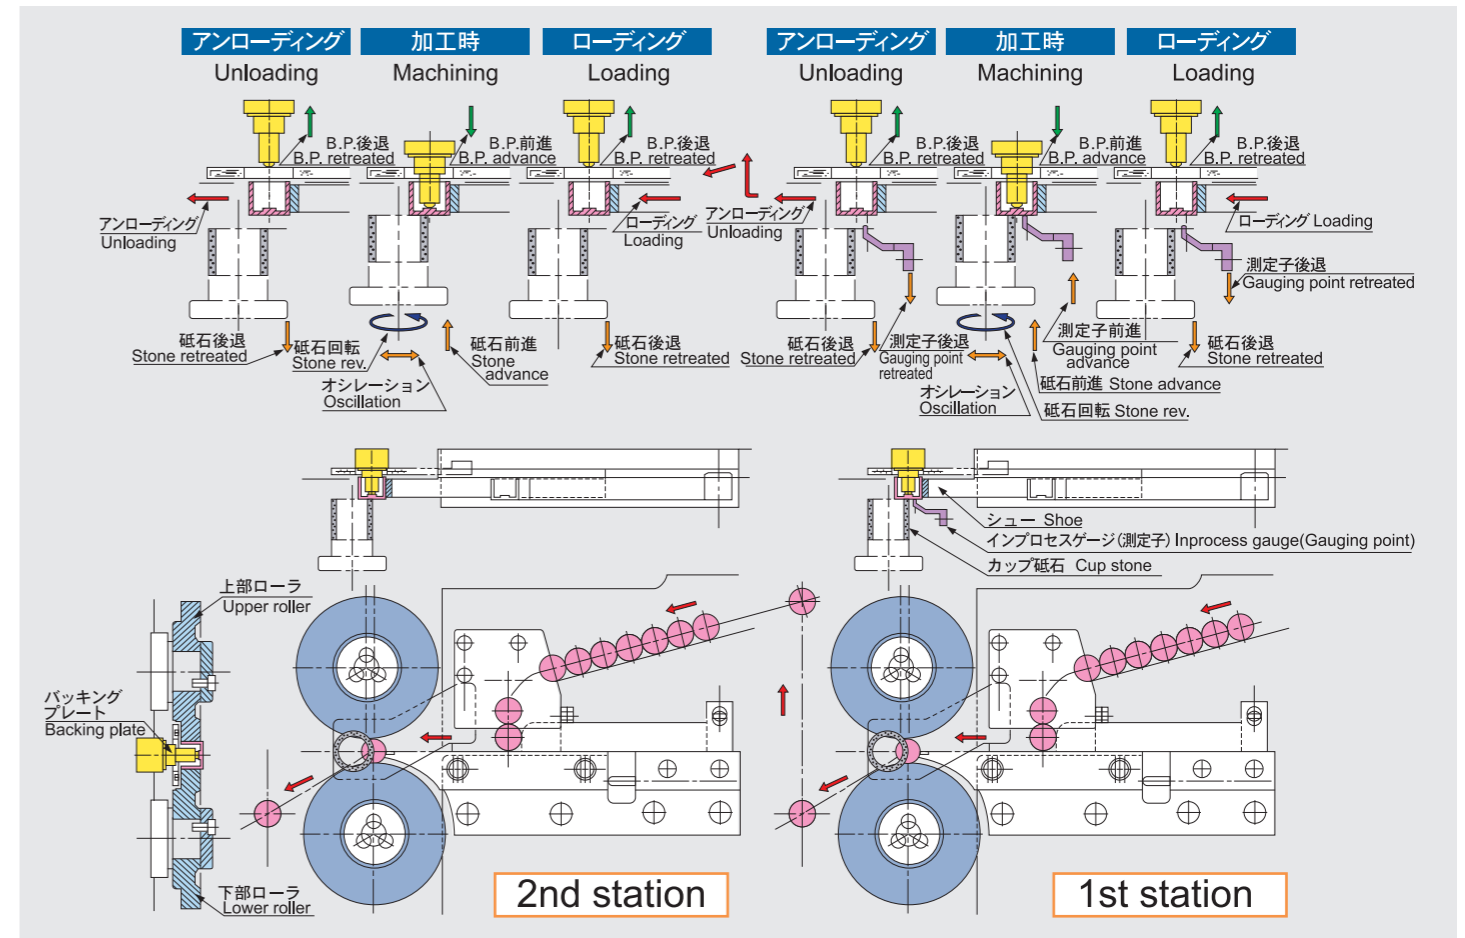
アンローディング
Unloading
加工時
Machining
ローディング
Loading
アンローディング
Unloading
加工時
Machining
ローディング
Loading

B.P.後退
B.P. retreated
B.P.前進
B.P. advance
B.P.後退
B.P. retreated
アンローディング
Unloading
ローディング
Loading
アンローディング
Unloading
砥石後退
Stone retreated
砥石回転
Stone rev.
砥石前進
Stone advance
オシレーション
Oscillation
砥石後退
Stone retreated

B.P.後退
B.P. retreated
B.P.前進
B.P. advance
B.P.後退
B.P. retreated
ローディング Loading
測定子後退
Gauging point retreated
砥石後退
Stone retreated
測定子後退
Gauging point retreated
測定子前進
Gauging point advance
砥石後退
Stone retreated
砥石前進 Stone advance
オシレーション
Oscillation
砥石回転 Stone rev.

シュー Shoe
インプロセスゲージ(測定子) Inprocess gauge(Gauging point)
カップ砥石 Cup stone
上部ローラ
Upper roller
バッキング
プレート
Backing plate
下部ローラ
Lower roller
2nd station
1st station